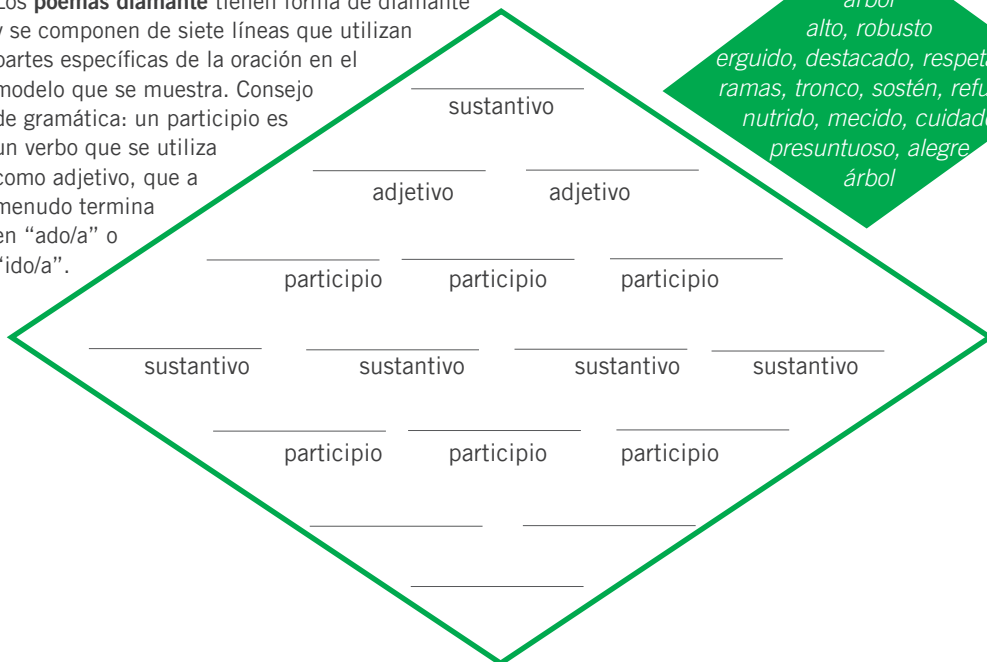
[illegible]os **poemas diamante** tienen forma de diamante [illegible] se componen de siete líneas que utilizan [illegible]partes específicas de la oración en el modelo que se muestra. Consejo de gramática: un participio es un verbo que se utiliza como adjetivo, que a menudo termina en "ado/a" o "ido/a".

*árbol*
*alto, robusto*
*erguido, destacado, respet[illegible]*
*ramas, tronco, sostén, refu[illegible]*
*nutrido, mecido, cuidad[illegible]*
*presuntuoso, alegre*
*árbol*

______________
sustantivo

______________ ______________
adjetivo adjetivo

______________ ______________ ______________
participio participio participio

______________ ______________ ______________ ______________
sustantivo sustantivo sustantivo sustantivo

______________ ______________ ______________
participio participio participio

______________ ______________

______________